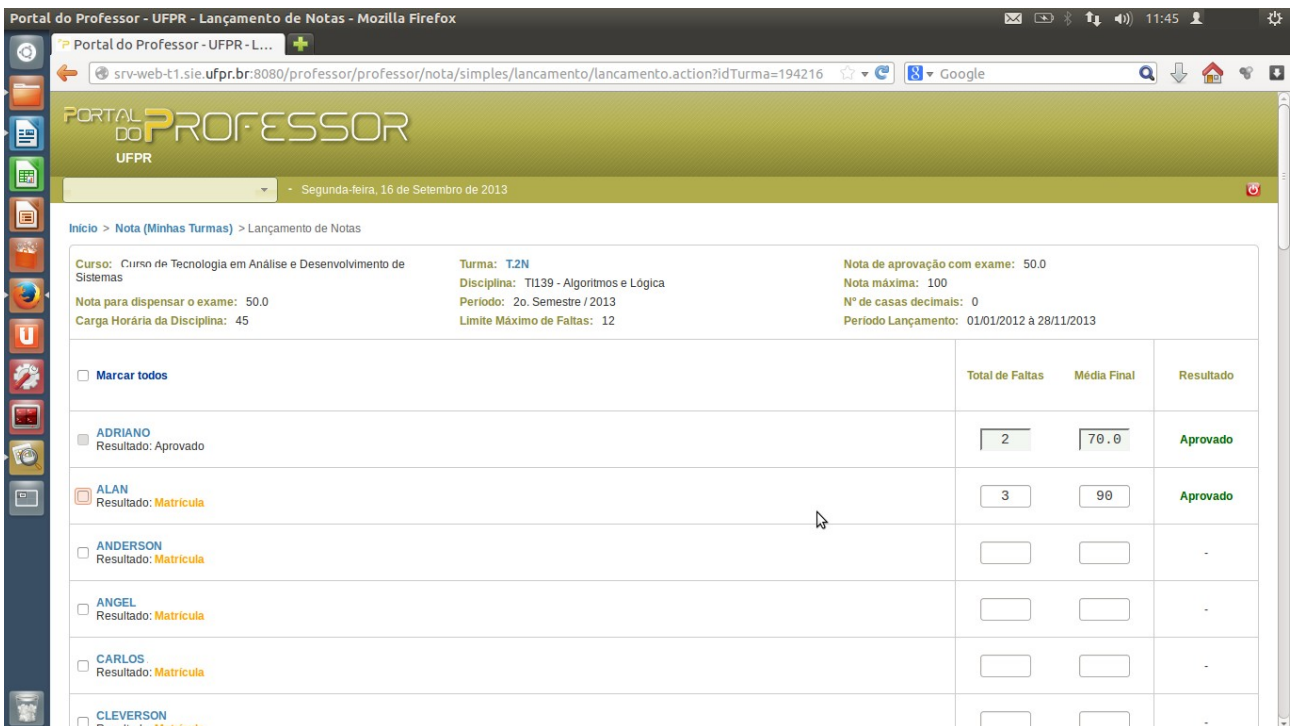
Portal do Professor - UFPR - Lançamento de Notas - Mozilla Firefox

11:45

Portal do Professor - UFPR - L...

srv-web-t1.sie.ufpr.br:8080/professor/professor/nota/simples/lancamento/lancamento.action?idTurma=194216

Google

PORTAL DO PROFESSOR
UFPR

- Segunda-feira, 16 de Setembro de 2013

Início > Nota (Minhas Turmas) > Lançamento de Notas

Curso: Curso de Tecnologia em Análise e Desenvolvimento de Sistemas
Nota para dispensar o exame: 50.0
Carga Horária da Disciplina: 45

Turma: T.2N
Disciplina: TI139 - Algoritmos e Lógica
Período: 2o. Semestre / 2013
Limite Máximo de Faltas: 12

Nota de aprovação com exame: 50.0
Nota máxima: 100
Nº de casas decimais: 0
Período Lançamento: 01/01/2012 à 28/11/2013

| Marcar todos | Total de Faltas | Média Final | Resultado |
|---|---|---|---|
| ADRIANO Resultado: Aprovado | 2 | 70.0 | Aprovado |
| ALAN Resultado: Matrícula | 3 | 90 | Aprovado |
| ANDERSON Resultado: Matrícula | | | - |
| ANGEL Resultado: Matrícula | | | - |
| CARLOS Resultado: Matrícula | | | - |
| CLEVERSON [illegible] | | | - |